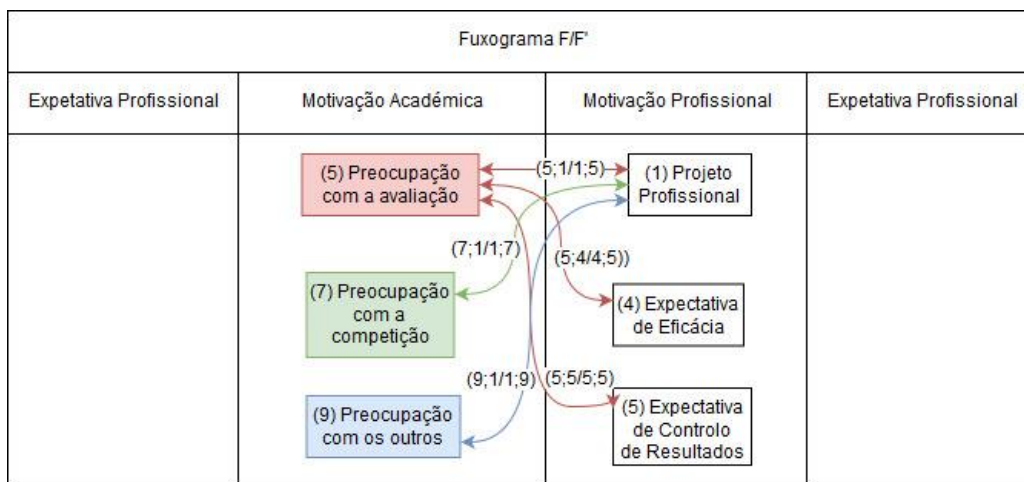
| Fuxograma F/F' | | | |
|---|---|---|---|
| Expetativa Profissional | Motivação Académica | Motivação Profissional | Expetativa Profissional |

(5) Preocupação com a avaliação

(5;1/1;5)

(1) Projeto Profissional

(7;1/1;7)

(5;4/4;5))

(7) Preocupação com a competição

(4) Expectativa de Eficácia

(9;1/1;9)

(5;5/5;5)

(9) Preocupação com os outros

(5) Expectativa de Controlo de Resultados